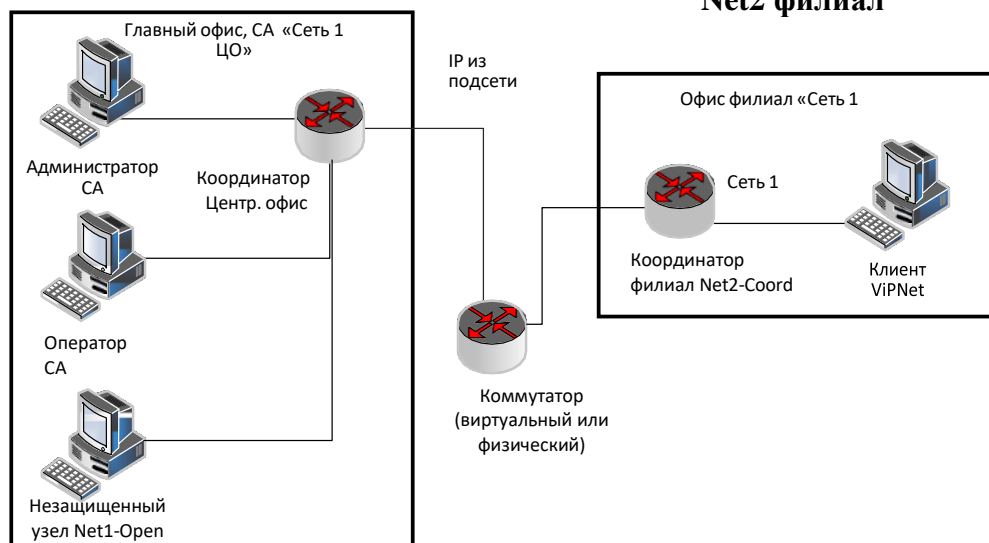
Net2 филиал

Главный офис, СА «Сеть 1 ЦО»

Администратор СА

Координатор Центр. офис

Оператор СА

Незащищенный узел Net1-Open

IP из подсети

Коммутатор (виртуальный или физический)

Офис филиал «Сеть 1

Сеть 1

Координатор филиал Net2-Coord

Клиент ViPNet